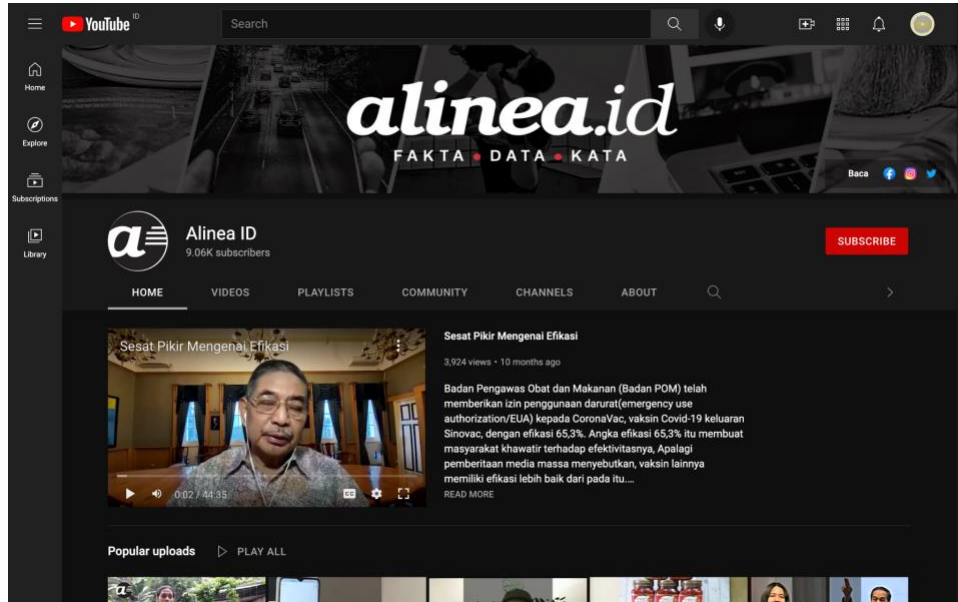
YouTube ID

Search

Home

Explore

Subscriptions

Library

alinea.id

FAKTA • DATA • KATA

Baca

Alinea ID
9.06K subscribers

SUBSCRIBE

HOME VIDEOS PLAYLISTS COMMUNITY CHANNELS ABOUT

Sesat Pikir Mengenai Efikasi

0:02 / 44:35

Sesat Pikir Mengenai Efikasi

3,924 views • 10 months ago

Badan Pengawas Obat dan Makanan (Badan POM) telah memberikan izin penggunaan darurat(emergency use authorization/EUA) kepada CoronaVac, vaksin Covid-19 keluaran Sinovac, dengan efikasi 65,3%. Angka efikasi 65,3% itu membuat masyarakat khawatir terhadap efektivitasnya, Apalagi pemberitaan media massa menyebutkan, vaksin lainnya memiliki efikasi lebih baik dari pada itu....

READ MORE

Popular uploads PLAY ALL